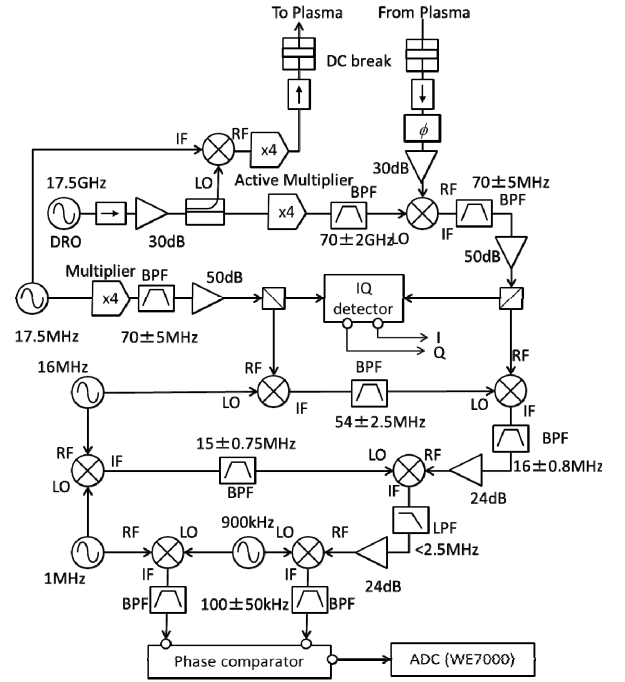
To Plasma

From Plasma

DC break

IF

RF

x4

$\phi$

Active Multiplier

30dB

17.5GHz

LO

RF

$70\pm5$MHz

x4

BPF

BPF

DRO

30dB

$70\pm2$GHz

LO

IF

50dB

Multiplier

BPF

50dB

x4

IQ detector

I

Q

17.5MHz

$70\pm5$MHz

RF

16MHz

RF

BPF

LO

IF

$54\pm2.5$MHz

LO

IF

BPF

$15\pm0.75$MHz

RF

IF

LO

RF

$16\pm0.8$MHz

LO

BPF

IF

24dB

LPF

<2.5MHz

RF

LO

900kHz

LO

RF

1MHz

IF

IF

24dB

BPF

$100\pm50$kHz

BPF

Phase comparator

ADC (WE7000)